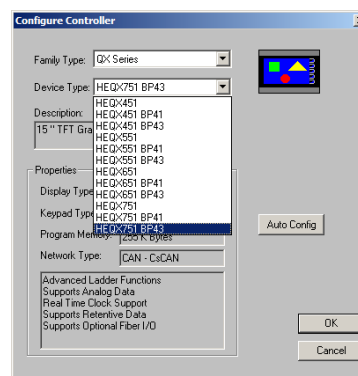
Configure Controller

Family Type: QX Series

Device Type: HEQX751 BP43

HEQX451
HEQX451 BP41
HEQX451 BP43
HEQX551
HEQX551 BP41
HEQX551 BP43
HEQX651
HEQX651 BP41
HEQX651 BP43
HEQX751
HEQX751 BP41
HEQX751 BP43

Description:
15 " TFT Gra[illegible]

Properties
Display Type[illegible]
Keypad Type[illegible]
Program Memory: 256 K Bytes
Network Type: CAN - CsCAN

Advanced Ladder Functions
Supports Analog Data
Real Time Clock Support
Supports Retentive Data
Supports Optional Fiber I/O

Auto Config

OK

Cancel